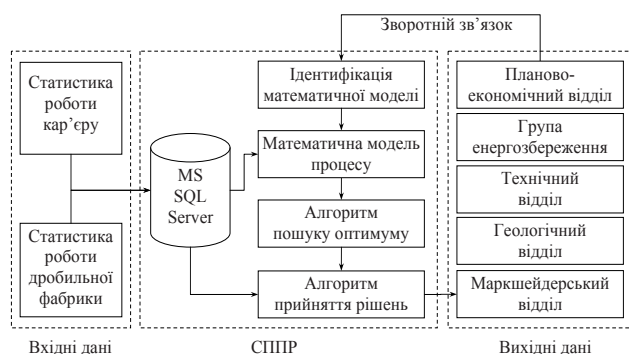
Зворотній зв'язок

Статистика роботи кар'єру

Статистика роботи дробильної фабрики

MS SQL Server

Ідентифікація математичної моделі

Математична модель процесу

Алгоритм пошуку оптимуму

Алгоритм прийняття рішень

Планово-економічний відділ

Група енергозбереження

Технічний відділ

Геологічний відділ

Маркшейдерський відділ

Вхідні дані

СППР

Вихідні дані